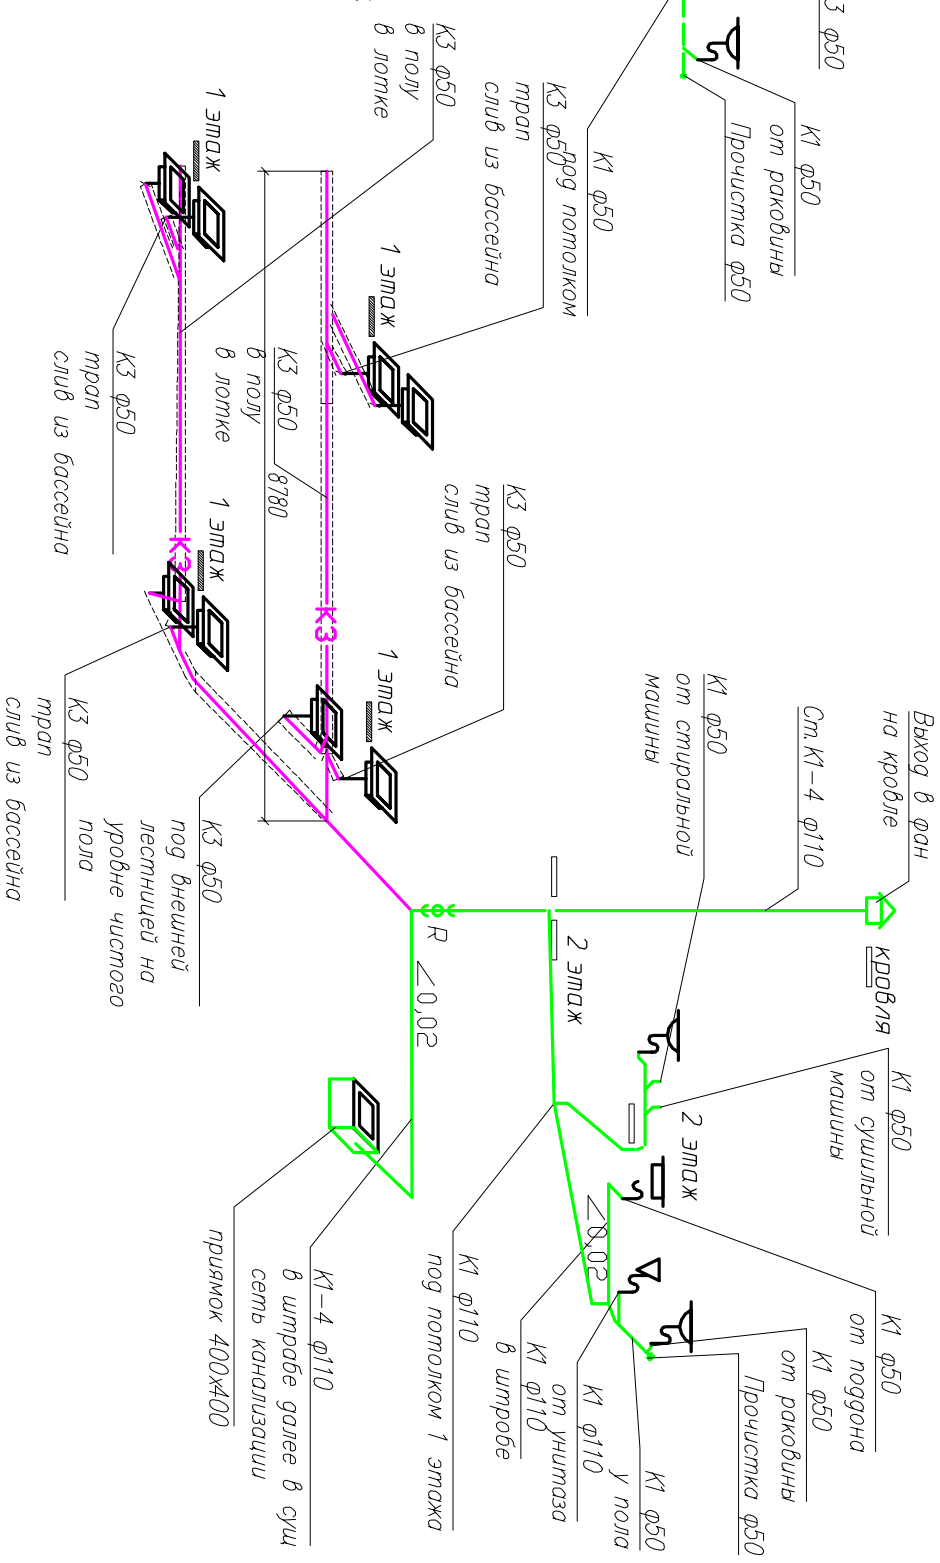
К3 ф50

К1 ф50
от раковины
Прочистка ф50

К3 ф50
в полу
в лотке

К3 ф50
трап
слив из бассейна

К1 ф50
под потолком

1 этаж

1 этаж

К3 ф50
трап
слив из бассейна

К3 ф50
в полу
в лотке

8780

К3 ф50
трап
слив из бассейна

1 этаж

К3

К3

1 этаж

К3 ф50
трап
слив из бассейна

К3 ф50
под внешней
лестницей на
уровне чистого
пола

К1 ф50
от стиральной
машины

Ст.К1-4 ф110

Выход в фан
на кровле

кровля

R

∠0,02

2 этаж

К1 ф50
от сушильной
машины

2 этаж

∠0,02

К1 ф50
от поддона

К1 ф50
от раковины
Прочистка ф50

К1 ф50
у пола

К1 ф110
от унитаза

К1 ф110
в штробе

К1 ф110
под потолком 1 этажа

К1-4 ф110
в штробе далее в сущ
сеть канализации

приямок 400х400